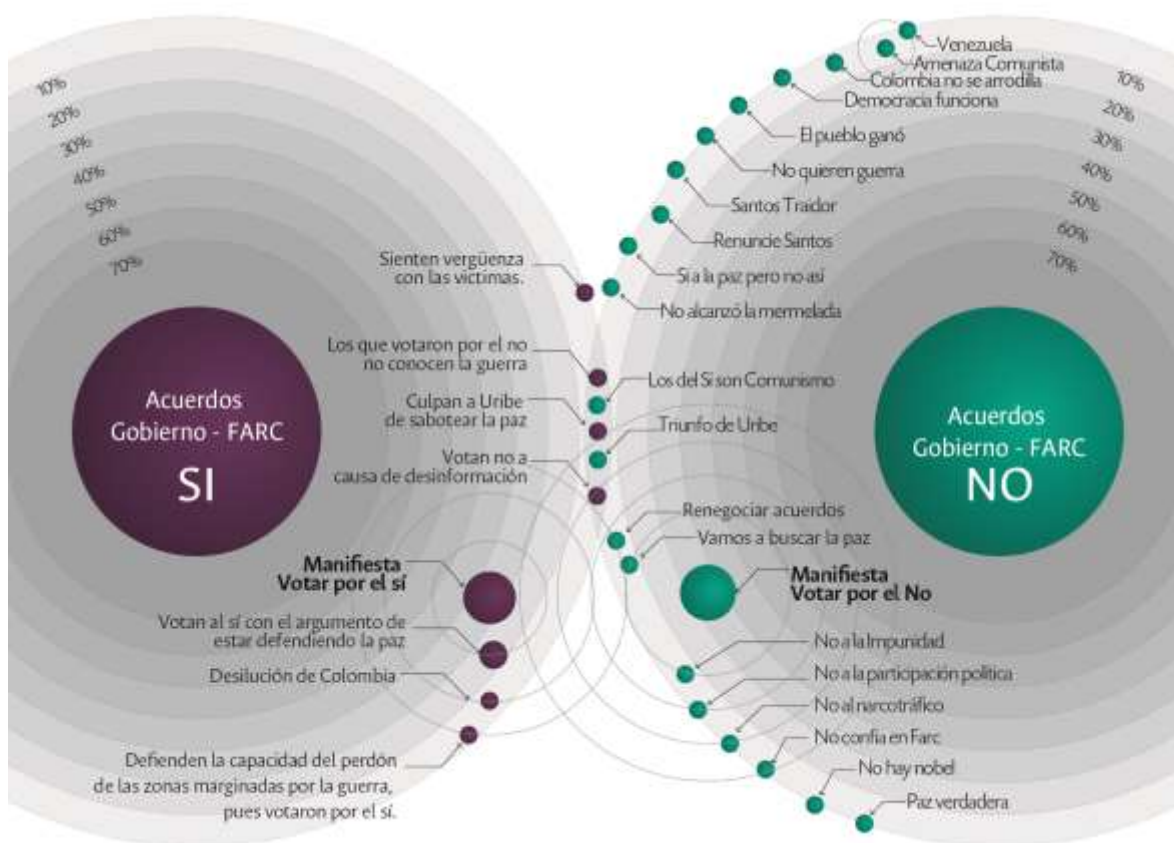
10%
20%
30%
40%
50%
60%
70%

Acuerdos Gobierno - FARC
SI

Sienten vergüenza con las victimas.

Los que votaron por el no no conocen la guerra

Culpan a Uribe de sabotear la paz

Votan no a causa de desinformación

Manifiesta Votar por el sí

Votan al sí con el argumento de estar defendiendo la paz

Desilución de Colombia

Defienden la capacidad del perdón de las zonas marginadas por la guerra, pues votaron por el sí.

Venezuela
Amenaza Comunista
Colombia no se arrodilla
Democracia funciona
El pueblo ganó
No quieren guerra
Santos Traidor
Renuncie Santos
Si a la paz pero no así
No alcanzó la mermelada
Los del Si son Comunismo
Triunfo de Uribe
Renegociar acuerdos
Vamos a buscar la paz

10%
20%
30%
40%
50%
60%
70%

Acuerdos Gobierno - FARC
NO

Manifiesta Votar por el No

No a la Impunidad
No a la participación política
No al narcotráfico
No confía en Farc
No hay nobel
Paz verdadera